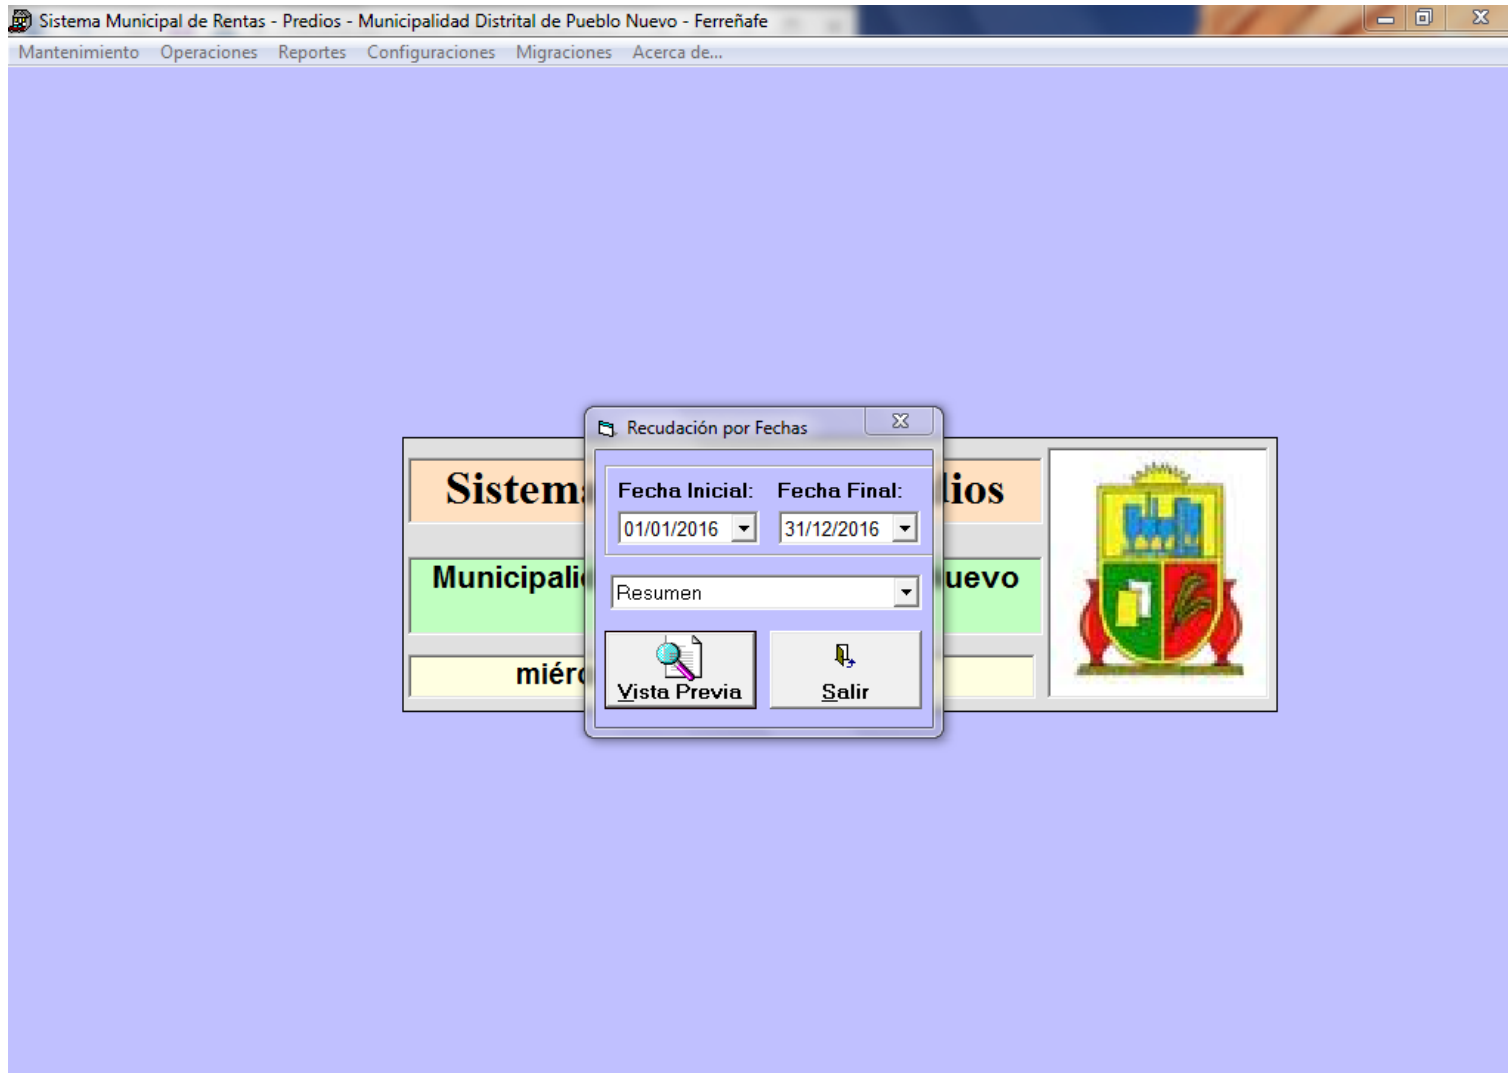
Sistema Municipal de Rentas - Predios - Municipalidad Distrital de Pueblo Nuevo - Ferreñafe

Mantenimiento Operaciones Reportes Configuraciones Migraciones Acerca de...

Sistem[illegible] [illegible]ios

Municipali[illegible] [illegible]uevo

miérc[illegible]

Recudación por Fechas

Fecha Inicial: Fecha Final:

01/01/2016 31/12/2016

Resumen

Vista Previa

Salir